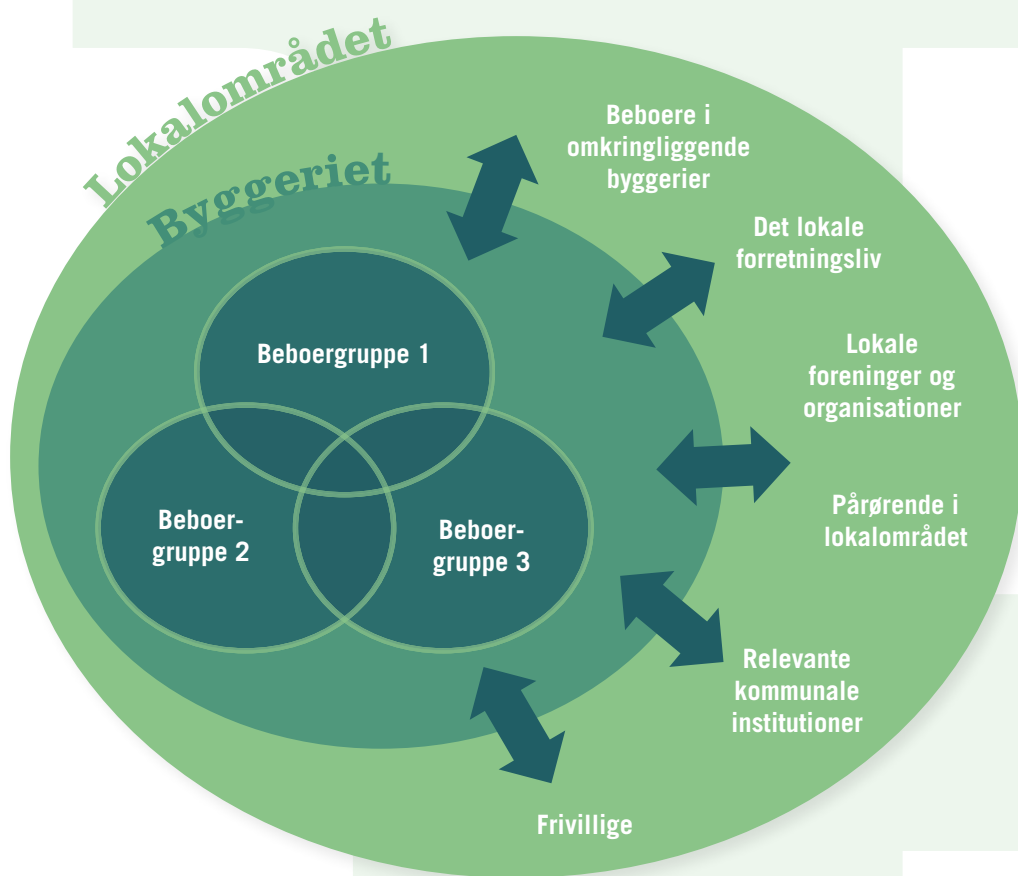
Lokalområdet

Byggeriet

Beboergruppe 1

Beboergruppe 2

Beboergruppe 3

Beboere i omkringliggende byggerier

Det lokale forretningsliv

Lokale foreninger og organisationer

Pårørende i lokalområdet

Relevante kommunale institutioner

Frivillige